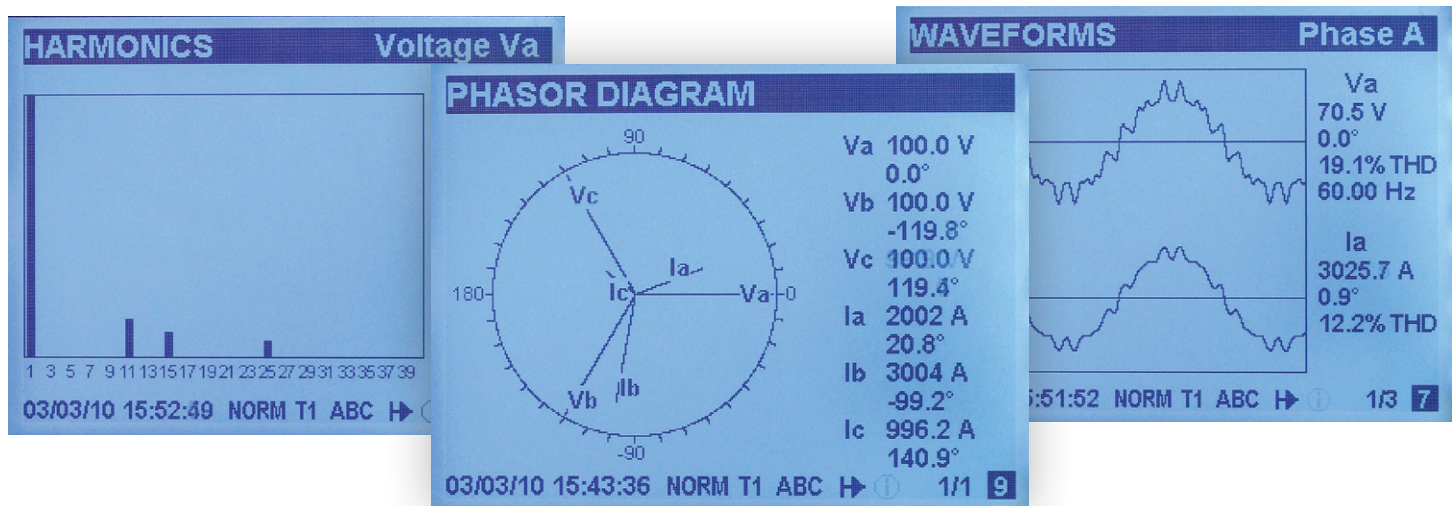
HARMONICS Voltage Va

1 3 5 7 9 11 13 15 17 19 21 23 25 27 29 31 33 35 37 39

03/03/10 15:52:49 NORM T1 ABC

PHASOR DIAGRAM

90
180
0
-90
Vc
Ia
Ic
Va
Vb
Ib

Va 100.0 V
0.0°
Vb 100.0 V
-119.8°
Vc 100.0 V
119.4°
Ia 2002 A
20.8°
Ib 3004 A
-99.2°
Ic 996.2 A
140.9°

03/03/10 15:43:36 NORM T1 ABC 1/1 9

WAVEFORMS Phase A

Va
70.5 V
0.0°
19.1% THD
60.00 Hz

Ia
3025.7 A
0.9°
12.2% THD

5:51:52 NORM T1 ABC 1/3 7